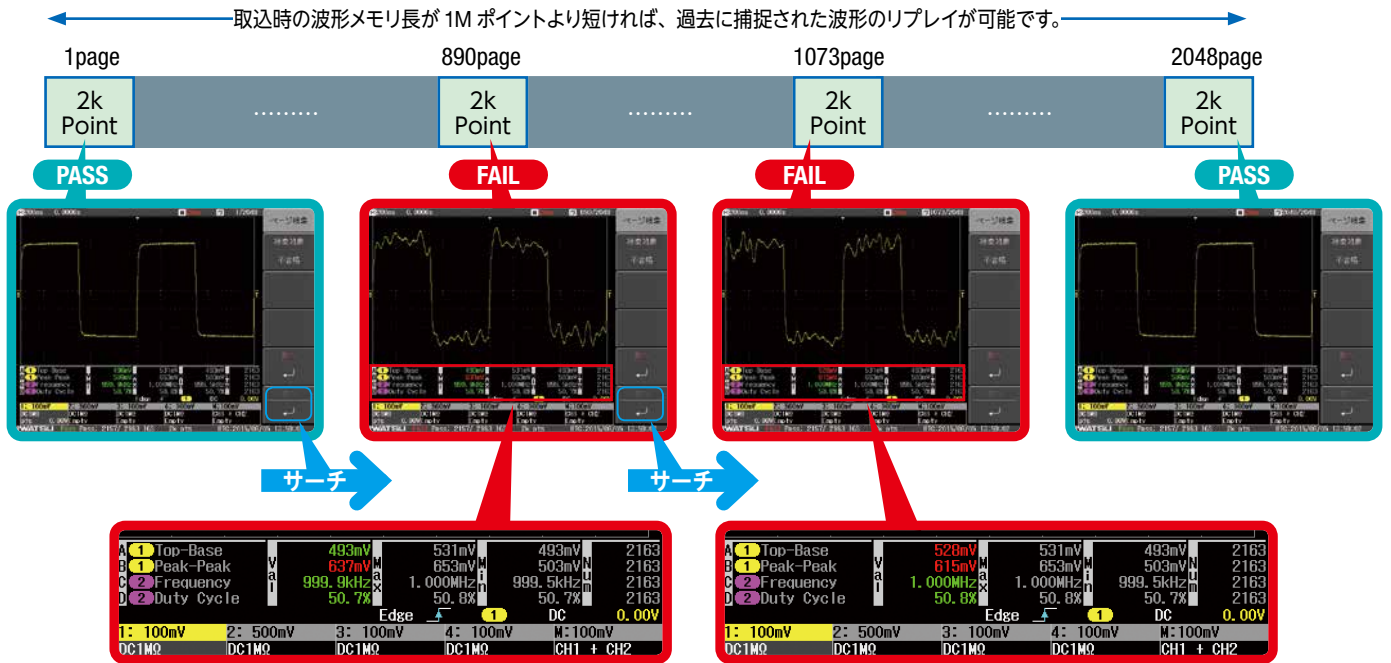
取込時の波形メモリ長が 1M ポイントより短ければ、過去に捕捉された波形のリプレイが可能です。

1page
2k Point

890page
2k Point

1073page
2k Point

2048page
2k Point

.........
.........
.........

PASS
FAIL
FAIL
PASS

ページ検索
ページ検索
ページ検索
ページ検索

サーチ
サーチ

| | | Val | | Max | | Min | | Num |
|---|---|---|---|---|---|---|---|---|
| A | 1 Top-Base | | 493mV | | 531mV | | 493mV | 2163 |
| B | 1 Peak-Peak | | 637mV | | 653mV | | 503mV | 2163 |
| C | 2 Frequency | | 999.9kHz | | 1.000MHz | | 999.5kHz | 2163 |
| D | 2 Duty Cycle | | 50.7% | | 50.8% | | 50.7% | 2163 |

Edge 1 DC 0.00V
1: 100mV 2: 500mV 3: 100mV 4: 100mV M:100mV
DC1MΩ DC1MΩ DC1MΩ DC1MΩ CH1 + CH2

| | | Val | | Max | | Min | | Num |
|---|---|---|---|---|---|---|---|---|
| A | 1 Top-Base | | 528mV | | 531mV | | 493mV | 2163 |
| B | 1 Peak-Peak | | 615mV | | 653mV | | 503mV | 2163 |
| C | 2 Frequency | | 1.000MHz | | 1.000MHz | | 999.5kHz | 2163 |
| D | 2 Duty Cycle | | 50.8% | | 50.8% | | 50.7% | 2163 |

Edge 1 DC 0.00V
1: 100mV 2: 500mV 3: 100mV 4: 100mV M:100mV
DC1MΩ DC1MΩ DC1MΩ DC1MΩ CH1 + CH2